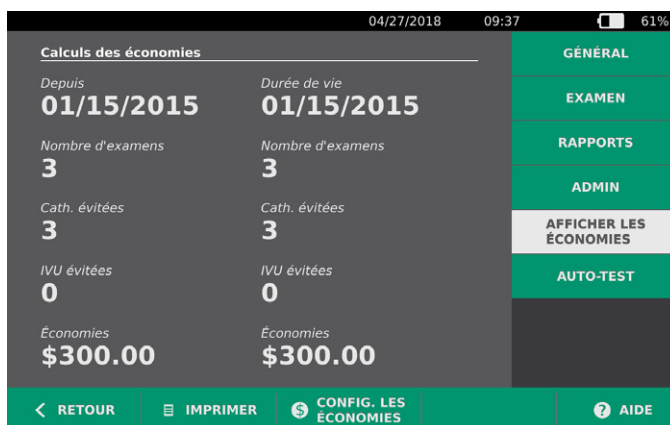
04/27/2018 09:37 61%

Calculs des économies

Depuis
01/15/2015

Durée de vie
01/15/2015

Nombre d'examens
3

Nombre d'examens
3

Cath. évitées
3

Cath. évitées
3

IVU évitées
0

IVU évitées
0

Économies
$300.00

Économies
$300.00

GÉNÉRAL
EXAMEN
RAPPORTS
ADMIN
AFFICHER LES ÉCONOMIES
AUTO-TEST

RETOUR
IMPRIMER
CONFIG. LES ÉCONOMIES
AIDE